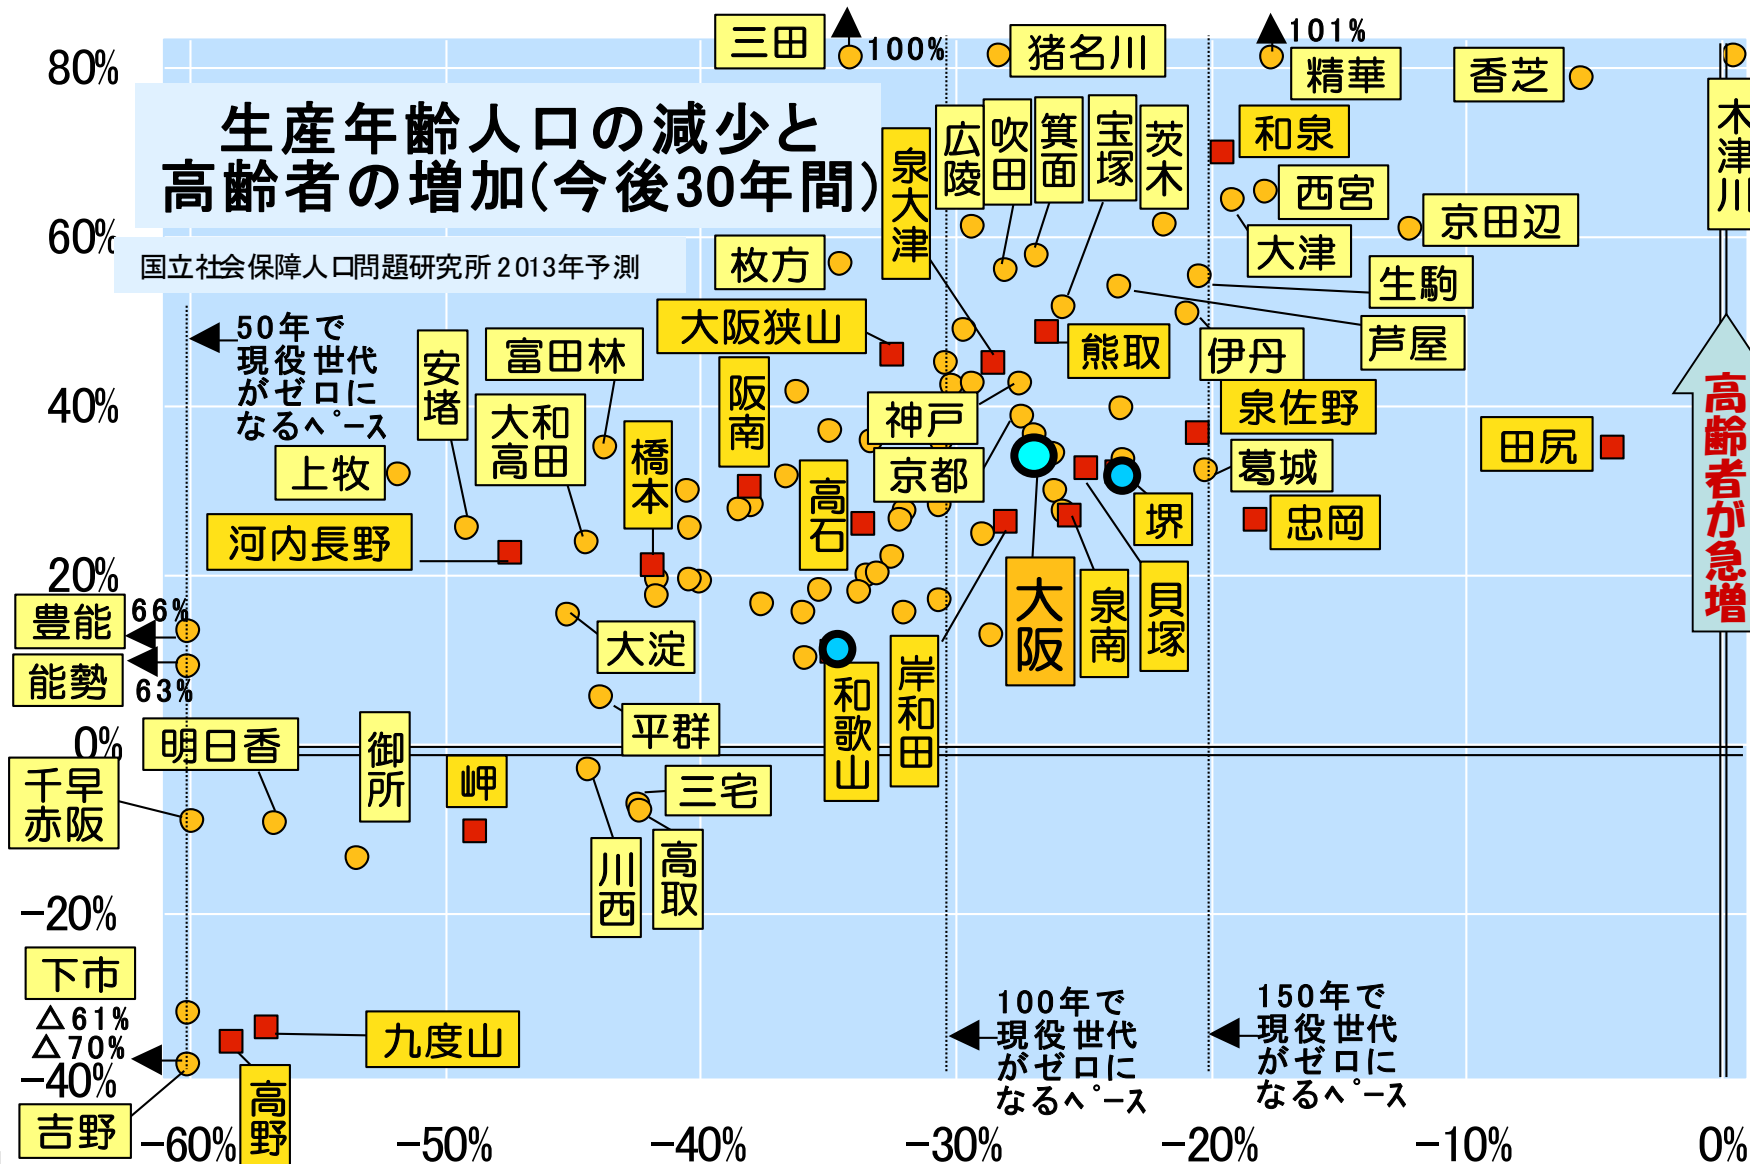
生産年齢人口の減少と
高齢者の増加(今後30年間)

国立社会保障人口問題研究所 2013年予測

80%
60%
40%
20%
0%
−20%
−40%

−60%
−50%
−40%
−30%
−20%
−10%
0%

三田
100%
猪名川
101%
精華
香芝
木津川
広陵
吹田
箕面
宝塚
茨木
泉大津
和泉
西宮
京田辺
大津
生駒
枚方
芦屋
大阪狭山
熊取
伊丹
泉佐野
田尻
高齢者が急増
50年で現役世代がゼロになるペース
安堵
富田林
大和高田
阪南
神戸
京都
葛城
上牧
橋本
高石
堺
忠岡
河内長野
大阪
泉南
貝塚
豊能
66%
能勢
63%
大淀
和歌山
岸和田
平群
明日香
御所
岬
三宅
千早赤阪
川西
高取
下市
△61%
△70%
九度山
吉野
高野
100年で現役世代がゼロになるペース
150年で現役世代がゼロになるペース